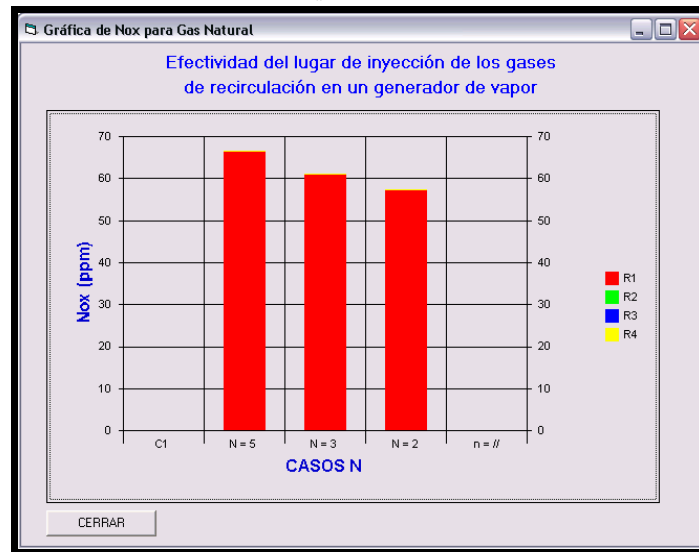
Gráfica de Nox para Gas Natural

Efectividad del lugar de inyección de los gases
de recirculación en un generador de vapor

Nox (ppm)

70
60
50
40
30
20
10
0

70
60
50
40
30
20
10
0

C1
N = 5
N = 3
N = 2
n = //

CASOS N

R1
R2
R3
R4

CERRAR